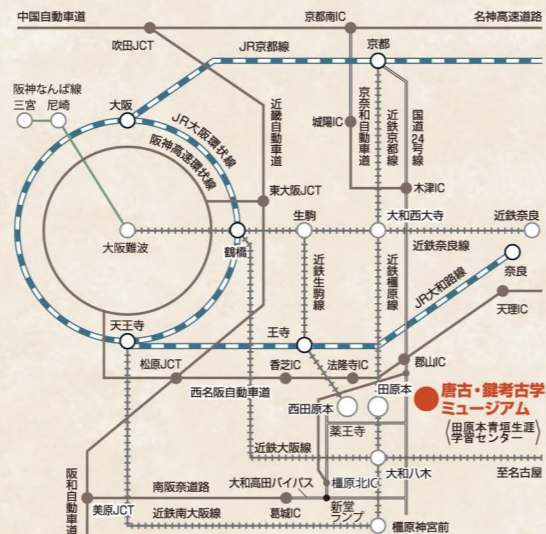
中国自動車道
京都南IC
名神高速道路
吹田JCT
JR京都線
京都
阪神なんば線
三宮
尼崎
大阪
近畿自動車道
京奈和自動車道
近鉄京都線
国道24号線
城陽IC
JR大阪環状線
阪神高速環状線
東大阪JCT
木津IC
大阪難波
鶴橋
生駒
大和西大寺
近鉄奈良
近鉄奈良線
近鉄生駒線
近鉄橿原線
JR大和路線
奈良
天王寺
王寺
天理IC
松原JCT
香芝IC
法隆寺IC
郡山IC
西名阪自動車道
田原本
西田原本
唐古・鍵考古学ミュージアム
〈田原本青垣生涯学習センター〉
薬王寺
近鉄大阪線
大和八木
至名古屋
阪和自動車道
南阪奈道路
大和高田バイパス
橿原北IC
美原JCT
近鉄南大阪線
葛城IC
新堂ランプ
橿原神宮前